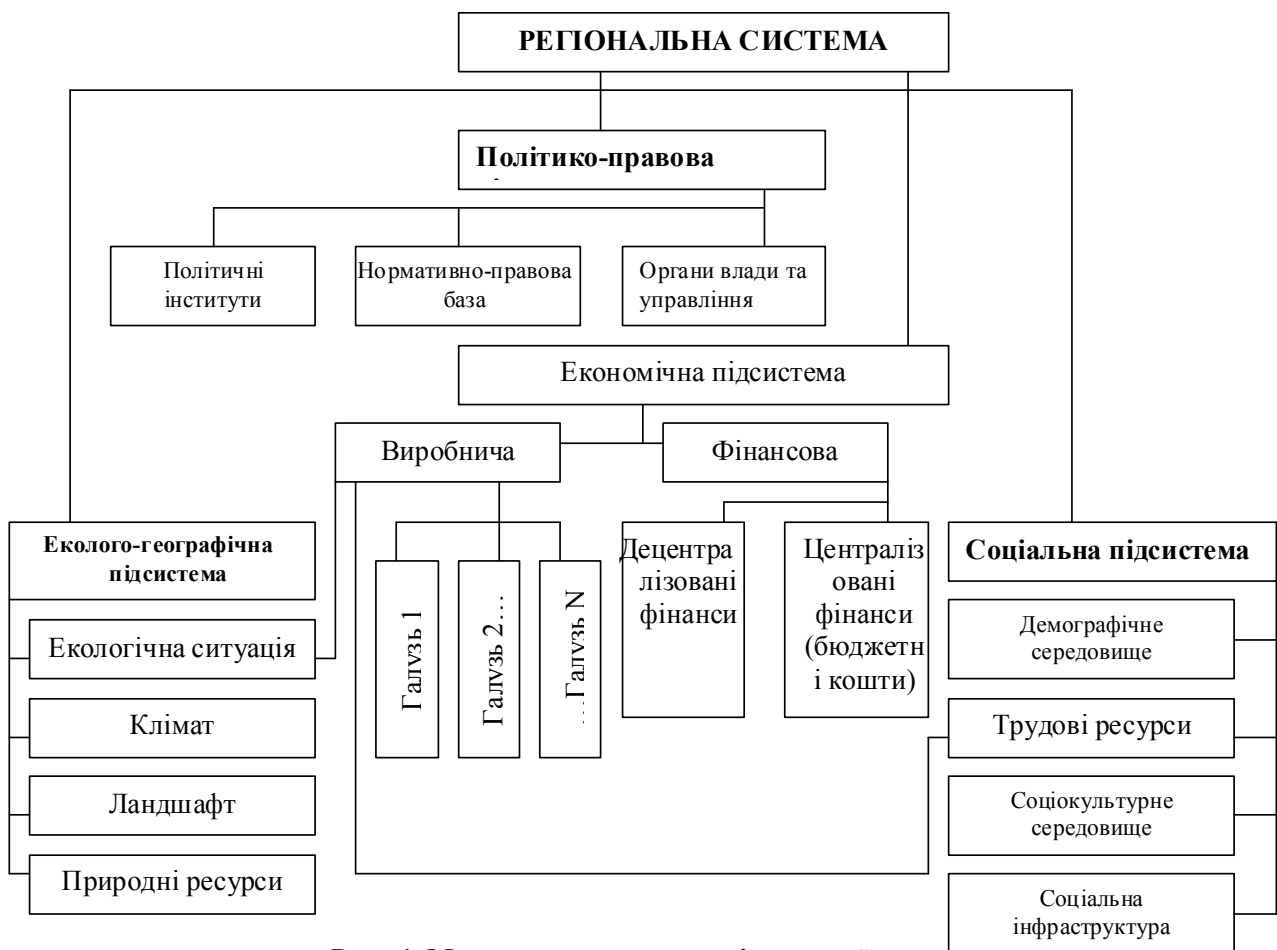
РЕГІОНАЛЬНА СИСТЕМА

Політико-правова

Політичні інститути

Нормативно-правова база

Органи влади та управління

Економічна підсистема

Виробнича

Фінансова

Галузь 1

Галузь 2…

…Галузь N

Децентралізовані фінанси

Централізовані фінанси (бюджетні кошти)

Еколого-географічна підсистема

Екологічна ситуація

Клімат

Ландшафт

Природні ресурси

Соціальна підсистема

Демографічне середовище

Трудові ресурси

Соціокультурне середовище

Соціальна інфраструктура

Рис. 1 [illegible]